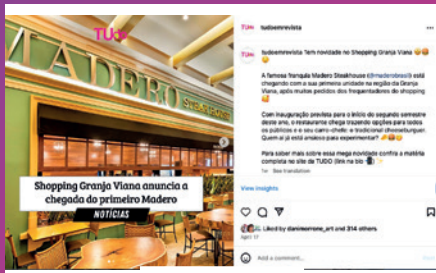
MADERO

TUDO

STEAK HOUSE

Shopping Granja Viana anuncia a chegada do primeiro Madero

NOTÍCIAS

1/4

TUDO tudoemrevista

TUDO tudoemrevista Tem novidade no Shopping Granja Viana 😋

A famosa franquia Madero Steakhouse (@maderobrasil) está chegando com a sua primeira unidade na região da Granja Viana, após muitos pedidos dos frequentadores do shopping

Com inauguração prevista para o início do segundo semestre deste ano, o restaurante chega trazendo opções para todos os públicos e o seu carro-chefe: o tradicional cheeseburguer. Quem aí já está ansioso para experimentar?

Para saber mais sobre essa mega novidade confira a matéria completa no site da TUDO (link na bio)

View insights

Liked by danimorrone_art and 314 others

April 17

Add a comment...